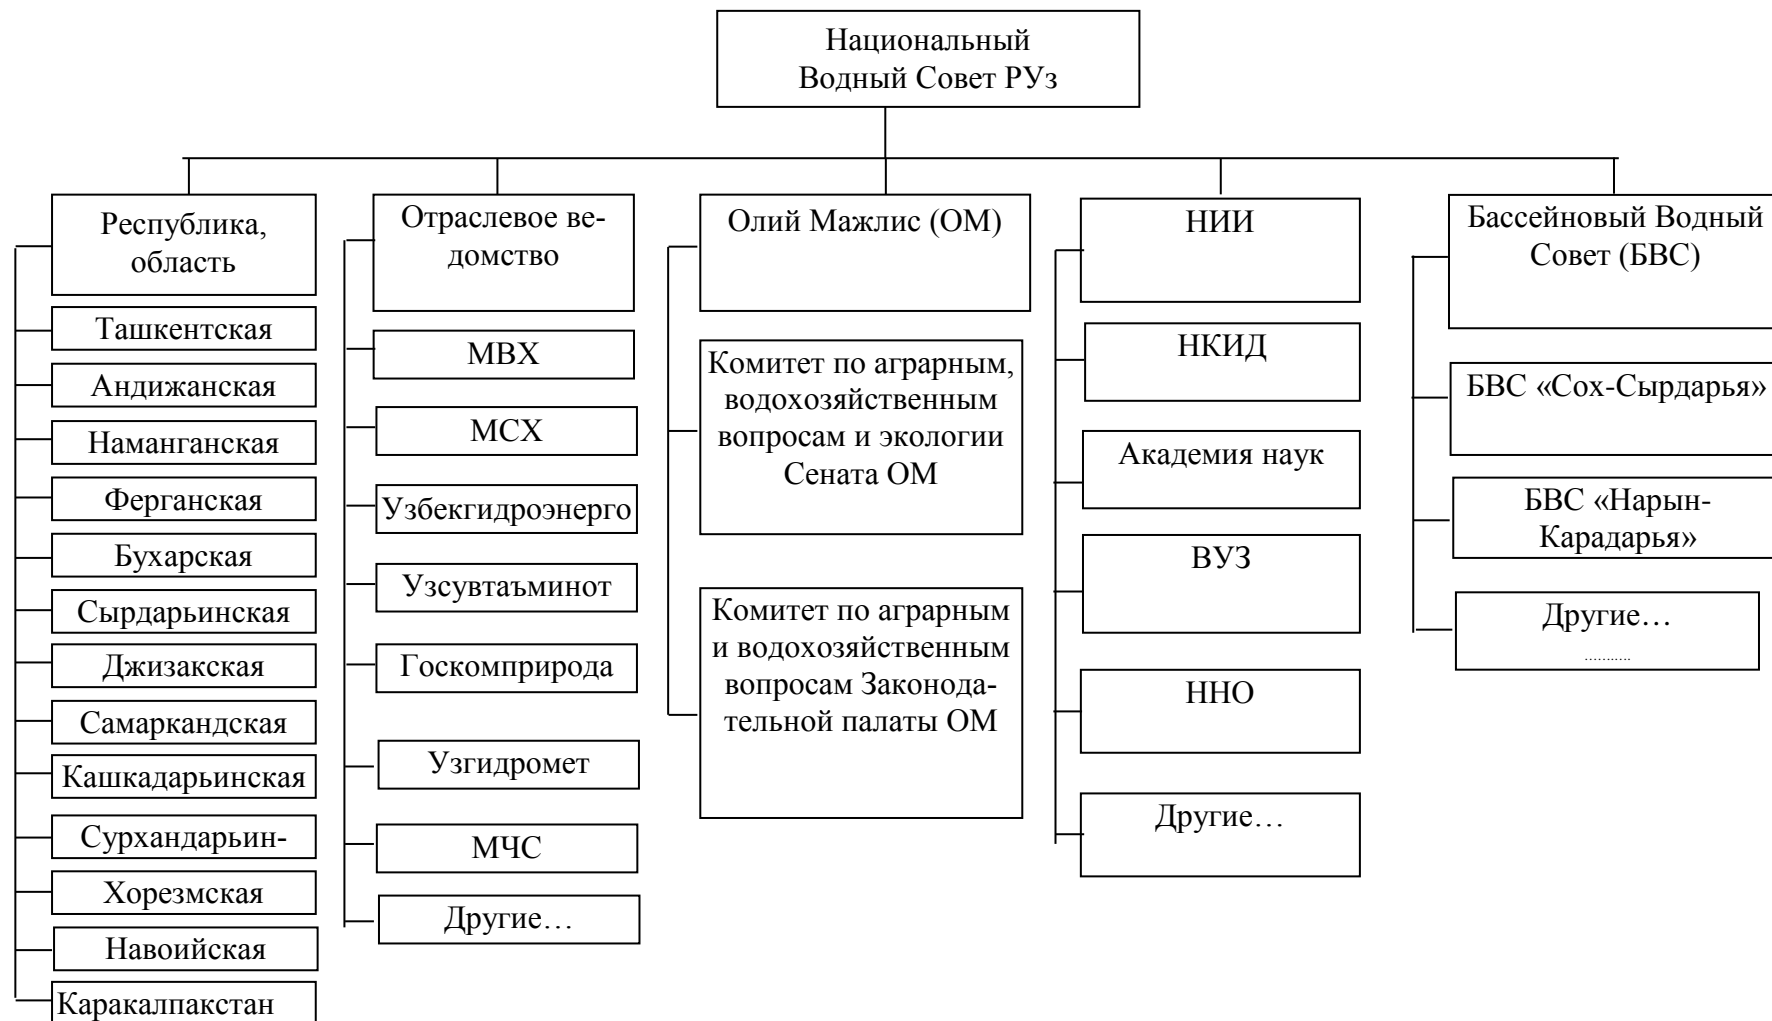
Национальный Водный Совет РУз

Республика, область

Ташкентская

Андижанская

Наманганская

Ферганская

Бухарская

Сырдарьинская

Джизакская

Самаркандская

Кашкадарьинская

Сурхандарьин-

Хорезмская

Навоийская

Каракалпакстан

Отраслевое ведомство

МВХ

МСХ

Узбекгидроэнерго

Узсувтаъминот

Госкомприрода

Узгидромет

МЧС

Другие…

Олий Мажлис (ОМ)

Комитет по аграрным, водохозяйственным вопросам и экологии Сената ОМ

Комитет по аграрным и водохозяйственным вопросам Законодательной палаты ОМ

НИИ

НКИД

Академия наук

ВУЗ

ННО

Другие…

Бассейновый Водный Совет (БВС)

БВС «Сох-Сырдарья»

БВС «Нарын-Карадарья»

Другие…

..........